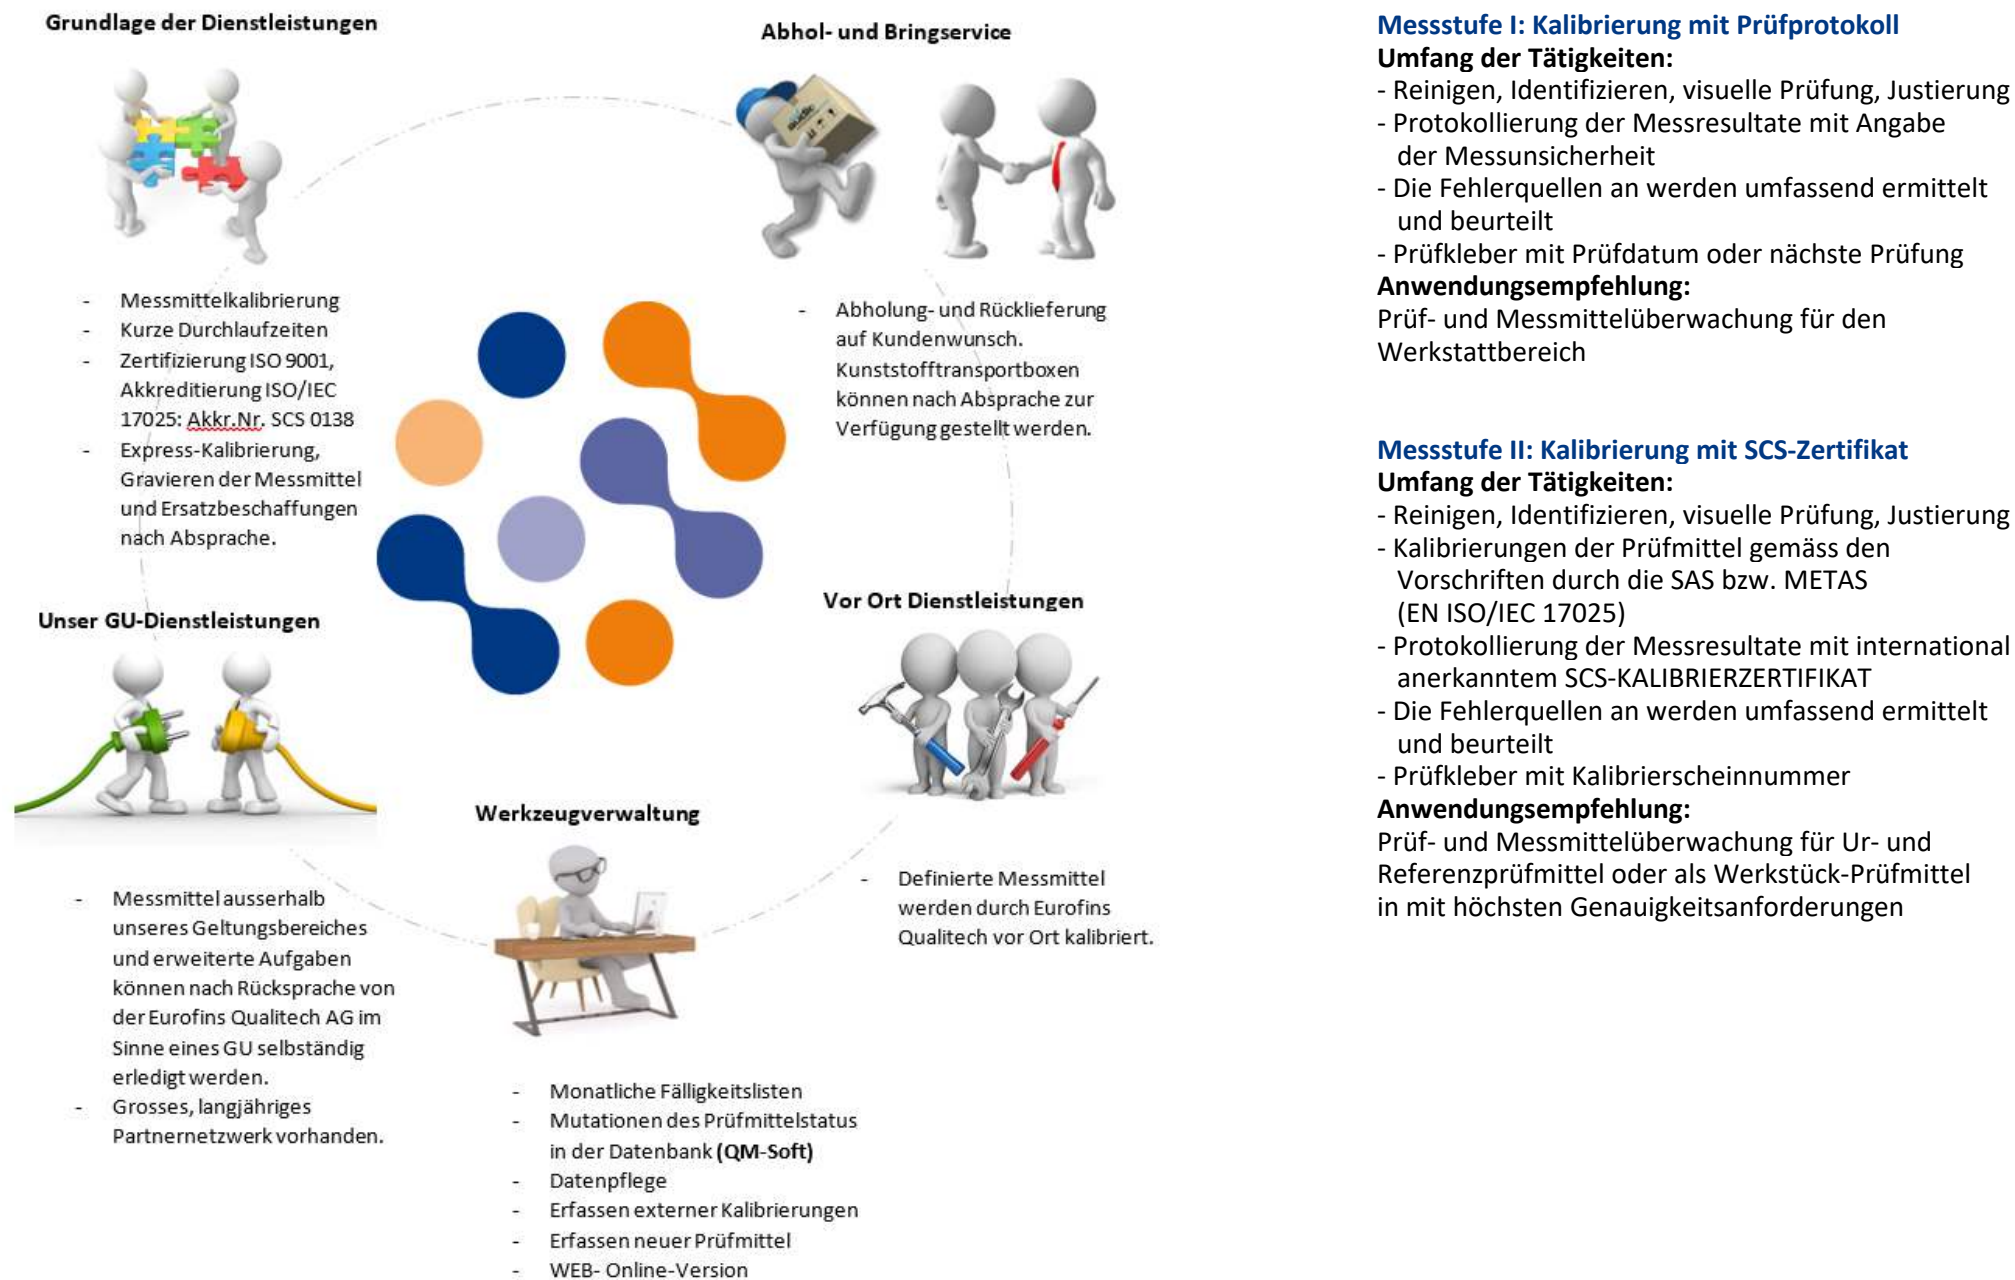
Grundlage der Dienstleistungen

- Messmittelkalibrierung
- Kurze Durchlaufzeiten
- Zertifizierung ISO 9001, Akkreditierung ISO/IEC 17025: Akkr.Nr. SCS 0138
- Express-Kalibrierung, Gravieren der Messmittel und Ersatzbeschaffungen nach Absprache.

Abhol- und Bringservice

- Abholung- und Rücklieferung auf Kundenwunsch. Kunststofftransportboxen können nach Absprache zur Verfügung gestellt werden.

Unser GU-Dienstleistungen

- Messmittel ausserhalb unseres Geltungsbereiches und erweiterte Aufgaben können nach Rücksprache von der Eurofins Qualitech AG im Sinne eines GU selbständig erledigt werden.
- Grosses, langjähriges Partnernetzwerk vorhanden.

Vor Ort Dienstleistungen

- Definierte Messmittel werden durch Eurofins Qualitech vor Ort kalibriert.

Werkzeugverwaltung

- Monatliche Fälligkeitslisten
- Mutationen des Prüfmittelstatus in der Datenbank (QM-Soft)
- Datenpflege
- Erfassen externer Kalibrierungen
- Erfassen neuer Prüfmittel
- WEB- Online-Version

Messstufe I: Kalibrierung mit Prüfprotokoll
Umfang der Tätigkeiten:
- Reinigen, Identifizieren, visuelle Prüfung, Justierung
- Protokollierung der Messresultate mit Angabe der Messunsicherheit
- Die Fehlerquellen an werden umfassend ermittelt und beurteilt
- Prüfkleber mit Prüfdatum oder nächste Prüfung
Anwendungsempfehlung:
Prüf- und Messmittelüberwachung für den Werkstattbereich

Messstufe II: Kalibrierung mit SCS-Zertifikat
Umfang der Tätigkeiten:
- Reinigen, Identifizieren, visuelle Prüfung, Justierung
- Kalibrierungen der Prüfmittel gemäss den Vorschriften durch die SAS bzw. METAS (EN ISO/IEC 17025)
- Protokollierung der Messresultate mit international anerkanntem SCS-KALIBRIERZERTIFIKAT
- Die Fehlerquellen an werden umfassend ermittelt und beurteilt
- Prüfkleber mit Kalibrierscheinnummer
Anwendungsempfehlung:
Prüf- und Messmittelüberwachung für Ur- und Referenzprüfmittel oder als Werkstück-Prüfmittel in mit höchsten Genauigkeitsanforderungen